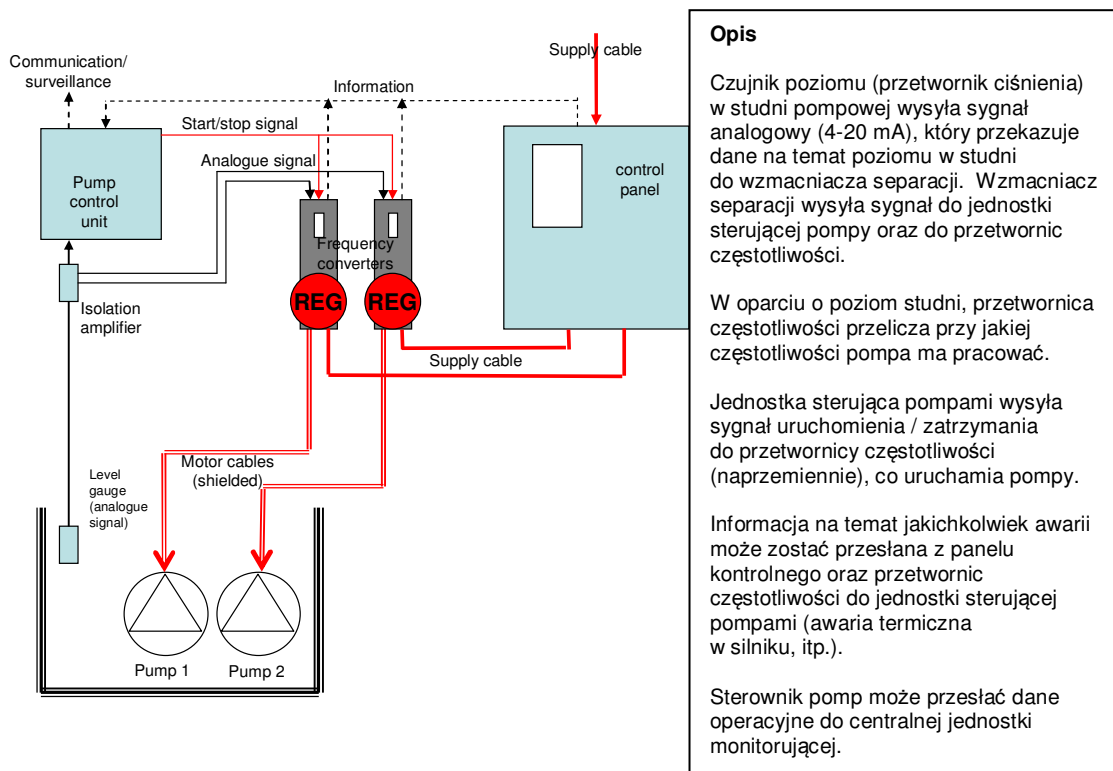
Communication/
surveillance

Information

Supply cable

Start/stop signal

Analogue signal

Pump
control
unit

control
panel

Frequency
converters

REG REG

Isolation
amplifier

Supply cable

Motor cables
(shielded)

Level
gauge
(analogue
signal)

Pump 1 Pump 2

**Opis**

Czujnik poziomu (przetwornik ciśnienia) w studni pompowej wysyła sygnał analogowy (4-20 mA), który przekazuje dane na temat poziomu w studni do wzmacniacza separacji. Wzmacniacz separacji wysyła sygnał do jednostki sterującej pompy oraz do przetwornic częstotliwości.

W oparciu o poziom studni, przetwornica częstotliwości przelicza przy jakiej częstotliwości pompa ma pracować.

Jednostka sterująca pompami wysyła sygnał uruchomienia / zatrzymania do przetwornicy częstotliwości (naprzemiennie), co uruchamia pompy.

Informacja na temat jakichkolwiek awarii może zostać przesłana z panelu kontrolnego oraz przetwornic częstotliwości do jednostki sterującej pompami (awaria termiczna w silniku, itp.).

Sterownik pomp może przesłać dane operacyjne do centralnej jednostki monitorującej.